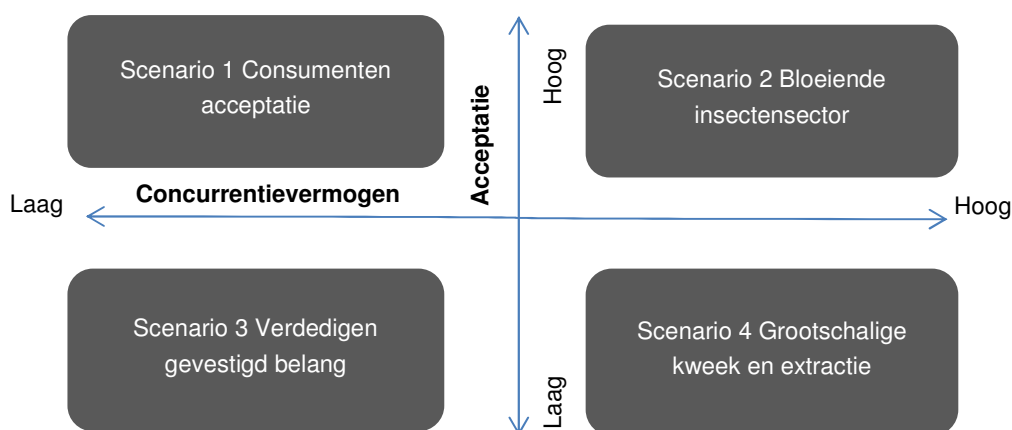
Scenario 1 Consumenten acceptatie

Acceptatie

Hoog

Scenario 2 Bloeiende insectensector

Laag

Concurrentievermogen

Hoog

Scenario 3 Verdedigen gevestigd belang

Laag

Scenario 4 Grootschalige kweek en extractie